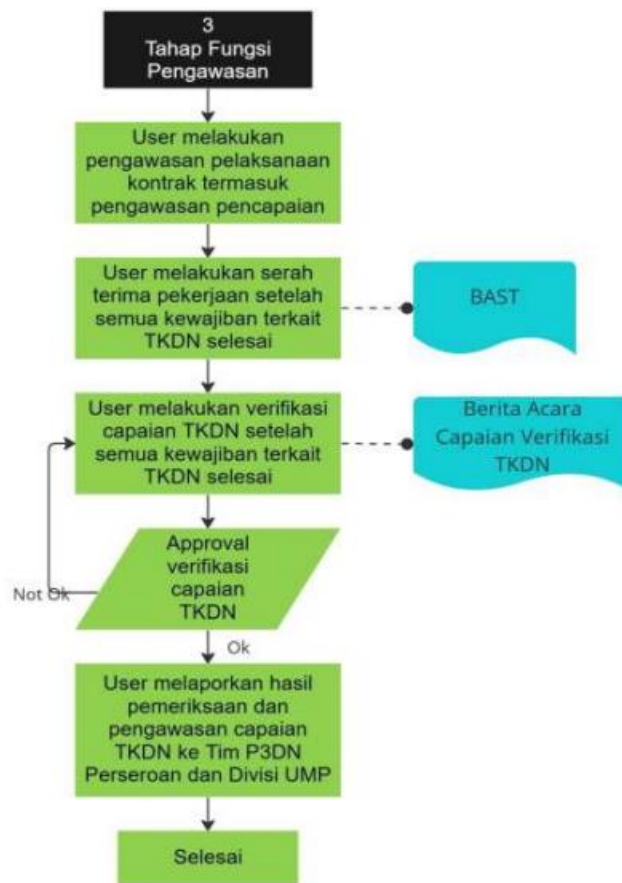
3
Tahap Fungsi Pengawasan

User melakukan pengawasan pelaksanaan kontrak termasuk pengawasan pencapaian

User melakukan serah terima pekerjaan setelah semua kewajiban terkait TKDN selesai

BAST

User melakukan verifikasi capaian TKDN setelah semua kewajiban terkait TKDN selesai

Berita Acara Capaian Verifikasi TKDN

Approval verifikasi capaian TKDN

Not Ok

Ok

User melaporkan hasil pemeriksaan dan pengawasan capaian TKDN ke Tim P3DN Perseroan dan Divisi UMP

Selesai